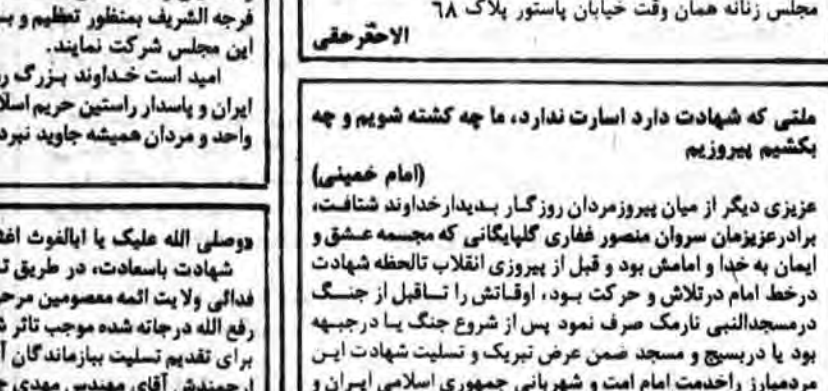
مجلس زنانه همان وقت خیابان پاستور پلاک ۶۸
الاحقرحقی

فرجه الشریف بمنظور تعظیم و ب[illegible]
این مجلس شرکت نمایند.
امید است خداوند بزرگ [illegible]
ایران و پاسدار راستین حریم اسلا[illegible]
واحد و مردان همیشه جاوید نبرد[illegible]

ملتی که شهادت دارد اسارت ندارد، ما چه کشته شویم و چه بکشیم پیروزیم
(امام خمینی)
عزیزی دیگر از میان پیروزمردان روزگار بدیدارخداوند شتافت، برادرعزیزمان سروان منصور غفاری گلپایگانی که مجسمه عشق و ایمان به خدا و امامش بود و قبل از پیروزی انقلاب تالحظه شهادت درخط امام درتلاش و حرکت بود، اوقاتش را تاقبل از جنگ درمسجدالنبی نارمک صرف نمود پس از شروع جنگ یا درجبهه بود یا دربسیج و مسجد ضمن عرض تبریک و تسلیت شهادت این مردمبارز راخدمت امام امت و شهروندان جمهوری اسلامی ایران و

ووصلی الله علیک یا اباالغوث اغ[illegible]
شهادت باسعادت، در طریق ت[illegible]
فدائی ولایت ائمه معصومین مرح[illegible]
رفع الله درجاته شده موجب تاثر ش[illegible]
برای تقدیم تسلیت بازماندگان آ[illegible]
ارجمندش آقای مهندس مهدی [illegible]